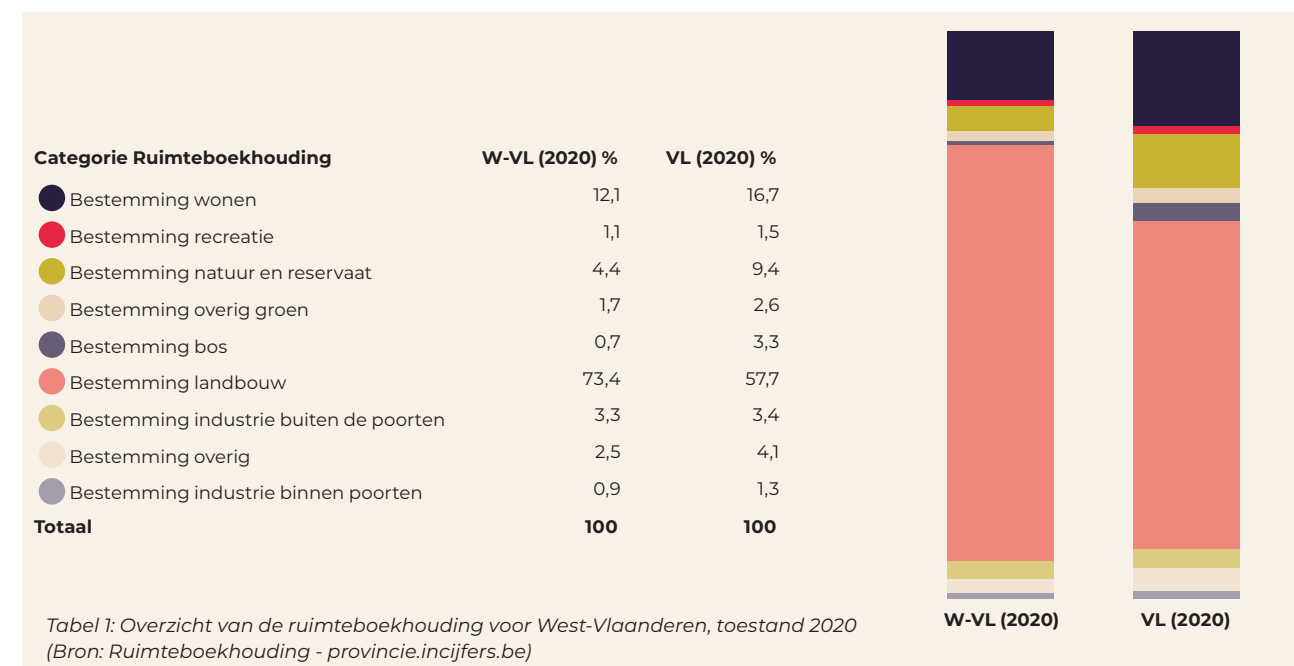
| Categorie Ruimteboekhouding | W-VL (2020) % | VL (2020) % |
|---|---|---|
| Bestemming wonen | 12,1 | 16,7 |
| Bestemming recreatie | 1,1 | 1,5 |
| Bestemming natuur en reservaat | 4,4 | 9,4 |
| Bestemming overig groen | 1,7 | 2,6 |
| Bestemming bos | 0,7 | 3,3 |
| Bestemming landbouw | 73,4 | 57,7 |
| Bestemming industrie buiten de poorten | 3,3 | 3,4 |
| Bestemming overig | 2,5 | 4,1 |
| Bestemming industrie binnen poorten | 0,9 | 1,3 |
| **Totaal** | **100** | **100** |

W-VL (2020)
VL (2020)

Tabel 1: Overzicht van de ruimteboekhouding voor West-Vlaanderen, toestand 2020 (Bron: Ruimteboekhouding - provincie.incijfers.be)